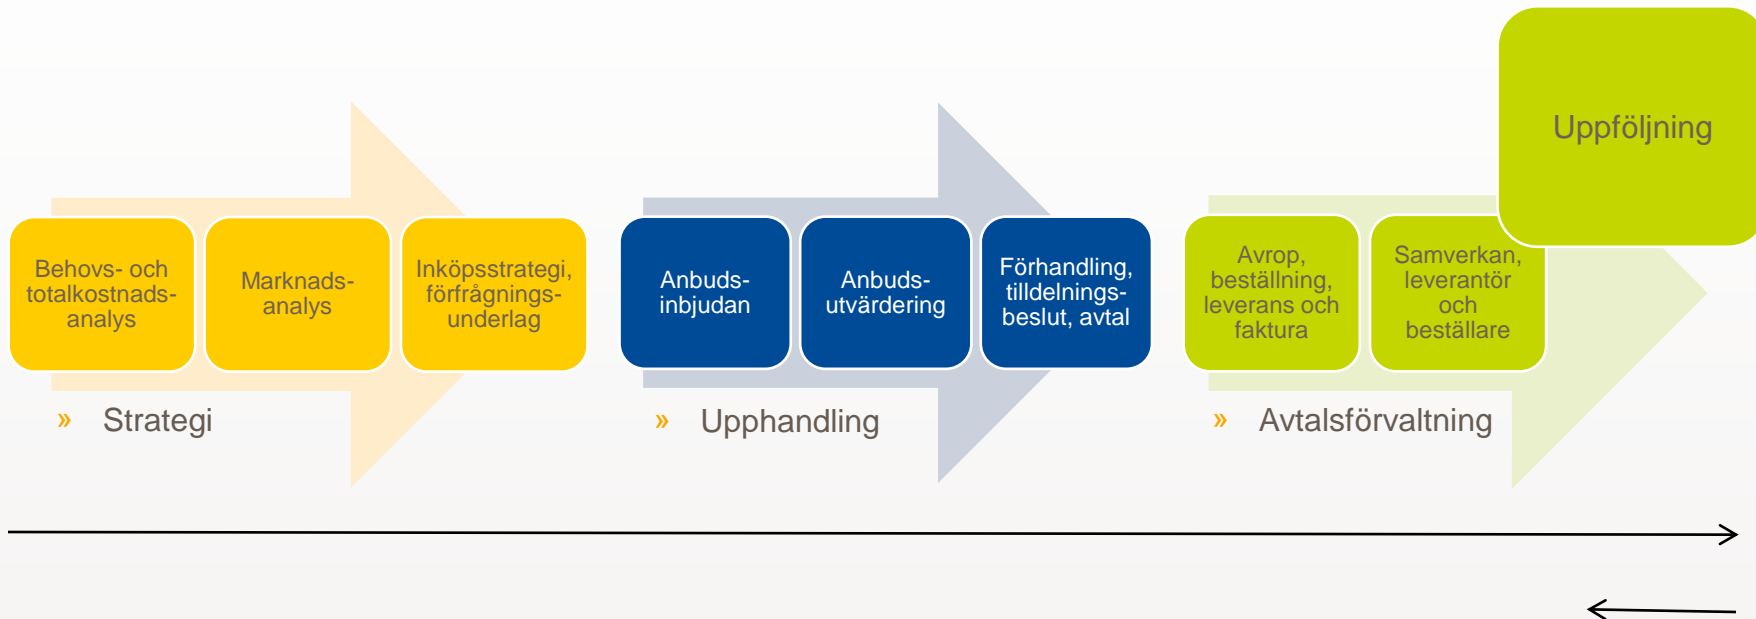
Uppföljning

Behovs- och totalkostnadsanalys

Marknadsanalys

Inköpsstrategi, förfrågningsunderlag

» Strategi

Anbudsinbjudan

Anbudsutvärdering

Förhandling, tilldelningsbeslut, avtal

» Upphandling

Avrop, beställning, leverans och faktura

Samverkan, leverantör och beställare

» Avtalsförvaltning